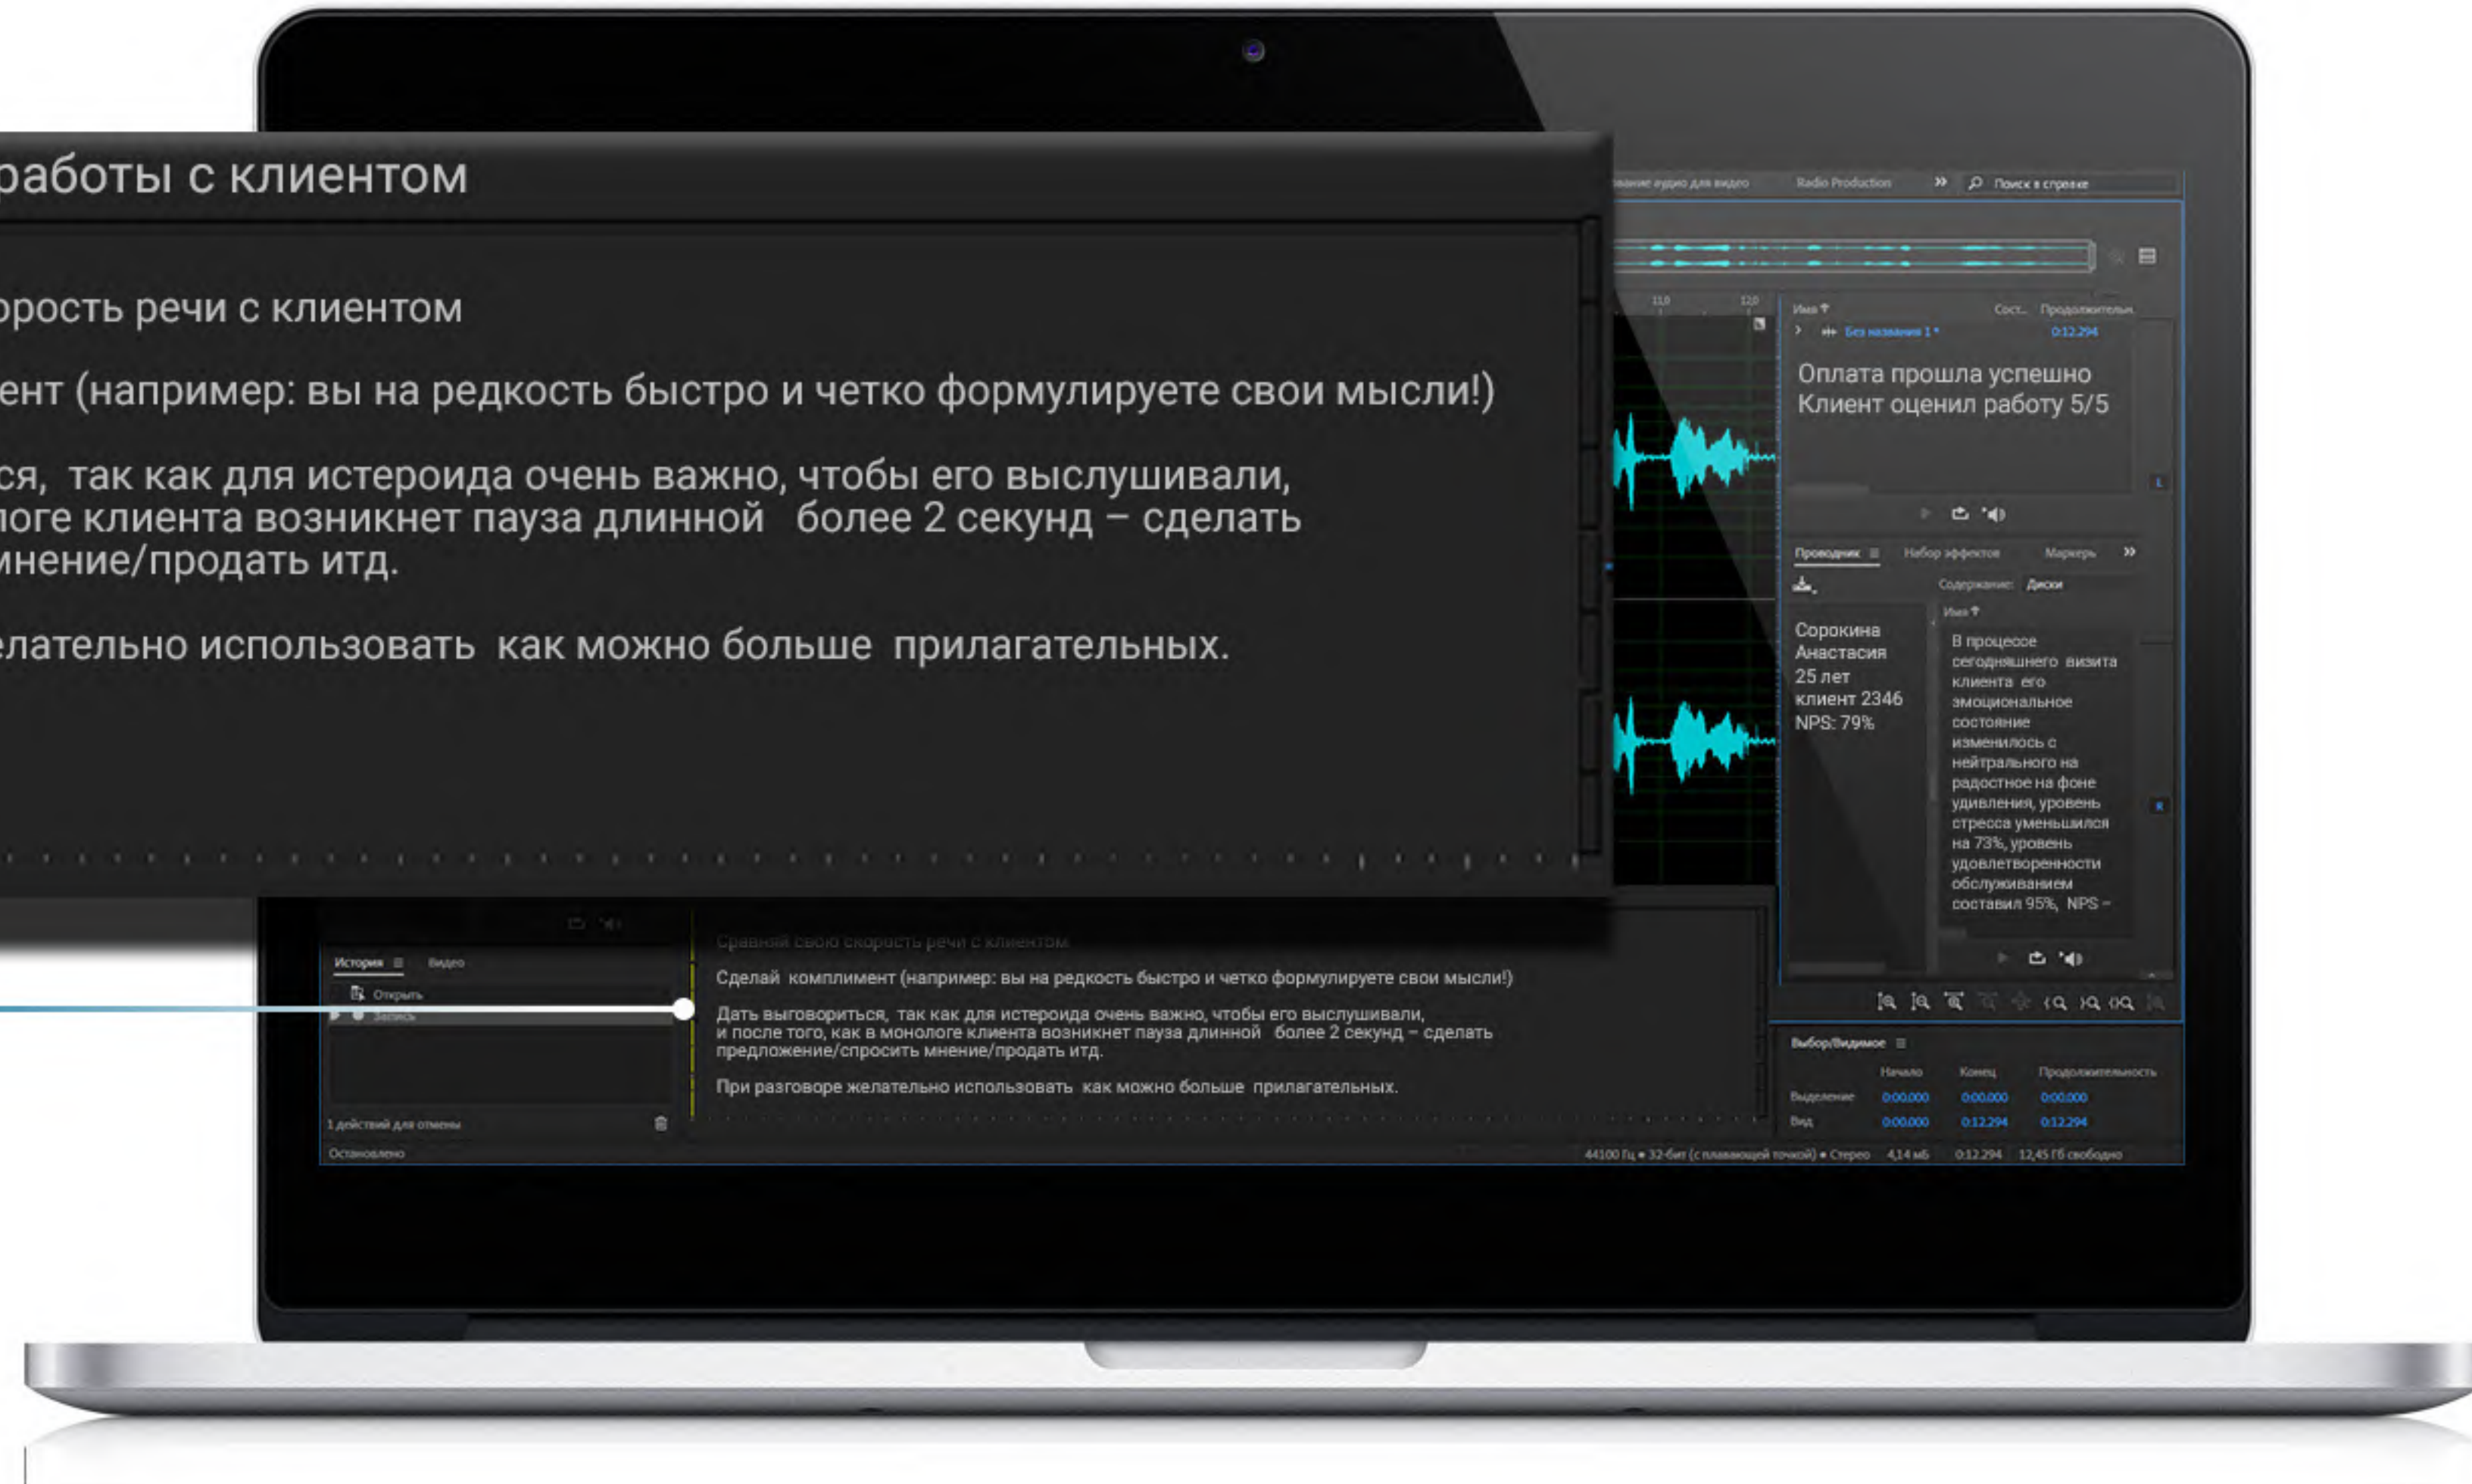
работы с клиентом

орость речи с клиентом

ент (например: вы на редкость быстро и четко формулируете свои мысли!)

ся, так как для истероида очень важно, чтобы его выслушивали, логе клиента возникнет пауза длинной более 2 секунд – сделать мнение/продать итд.

елательно использовать как можно больше прилагательных.

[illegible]вание аудио для видео Radio Production » Поиск в справке

Имя Сост. Продолжительн.
Без названия 1 * 0:12.294

Оплата прошла успешно
Клиент оценил работу 5/5

Проводник Набор эффектов Маркеры »
Содержание: Диски
Имя

Сорокина Анастасия 25 лет клиент 2346 NPS: 79%

В процессе сегодняшнего визита клиента его эмоциональное состояние изменилось с нейтрального на радостное на фоне удивления, уровень стресса уменьшился на 73%, уровень удовлетворенности обслуживанием составил 95%, NPS –

История Видео
Открыть
Запись

Сравни свою скорость речи с клиентом

Сделай комплимент (например: вы на редкость быстро и четко формулируете свои мысли!)

Дать выговориться, так как для истероида очень важно, чтобы его выслушивали, и после того, как в монологе клиента возникнет пауза длинной более 2 секунд – сделать предложение/спросить мнение/продать итд.

При разговоре желательно использовать как можно больше прилагательных.

1 действий для отмены

Выбор/Видимое
| | Начало | Конец | Продолжительность |
|---|---|---|---|
| Выделение | 0:00.000 | 0:00.000 | 0:00.000 |
| Вид | 0:00.000 | 0:12.294 | 0:12.294 |

Остановлено
44100 Гц • 32-бит (с плавающей точкой) • Стерео 4,14 Мб 0:12.294 12,45 ГБ свободно